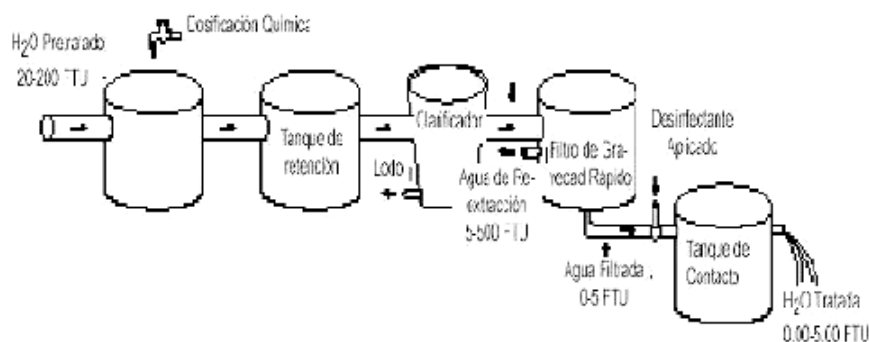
Dosificación Química

$H_2O$ Preparado
20-200 FTU

Tanque de retención

Clarificador

Lodo

Agua de Re-extracción
5-500 FTU

Filtro de Gravedad Rápido

Desinfectante Aplicado

Agua Filtrada ,
0-5 FTU

Tanque de Contacto

$H_2O$ Tratada
0.00-5.00 FTU